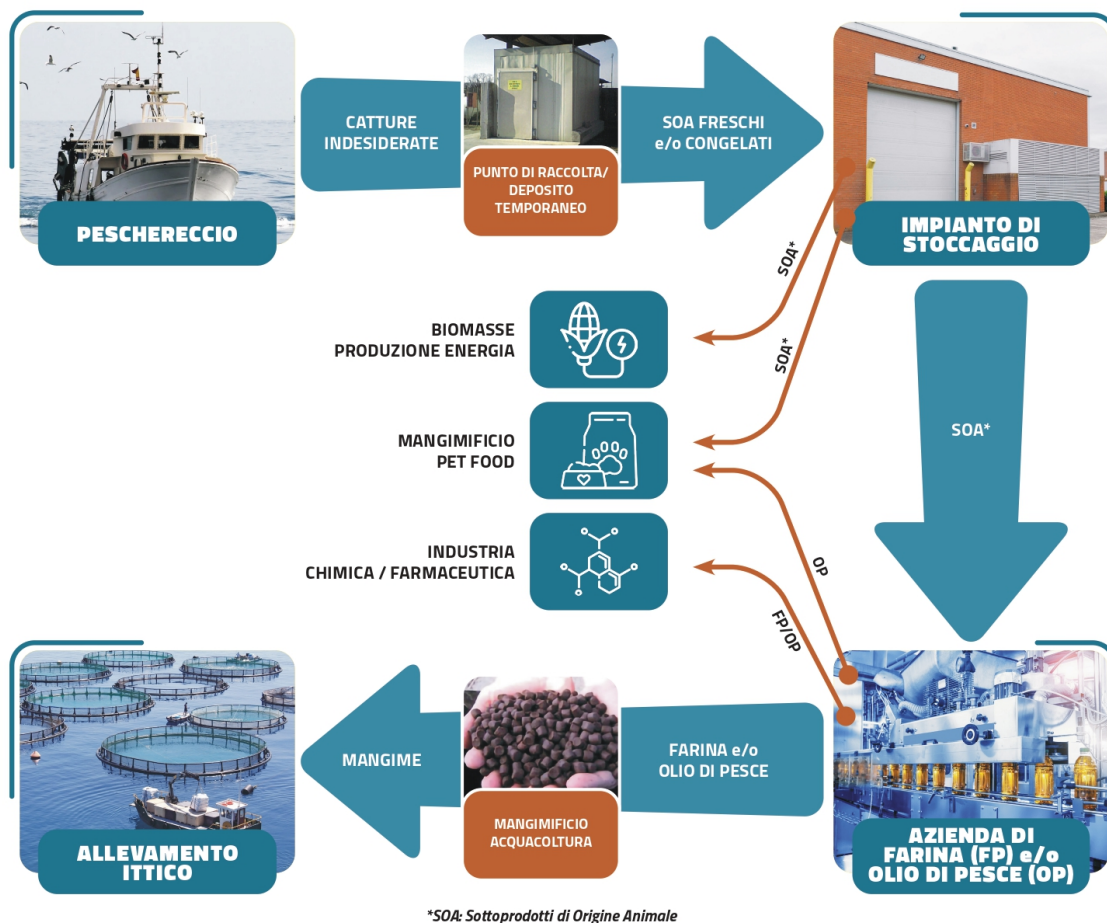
PESCHERECCIO

CATTURE INDESIDERATE

PUNTO DI RACCOLTA/ DEPOSITO TEMPORANEO

SOA FRESCHI e/o CONGELATI

IMPIANTO DI STOCCAGGIO

SOA*

SOA*

BIOMASSE PRODUZIONE ENERGIA

MANGIMIFICIO PET FOOD

INDUSTRIA CHIMICA / FARMACEUTICA

SOA*

OP

FP/OP

ALLEVAMENTO ITTICO

MANGIME

MANGIMIFICIO ACQUACOLTURA

FARINA e/o OLIO DI PESCE

AZIENDA DI FARINA (FP) e/o OLIO DI PESCE (OP)

*SOA: Sottoprodotti di Origine Animale